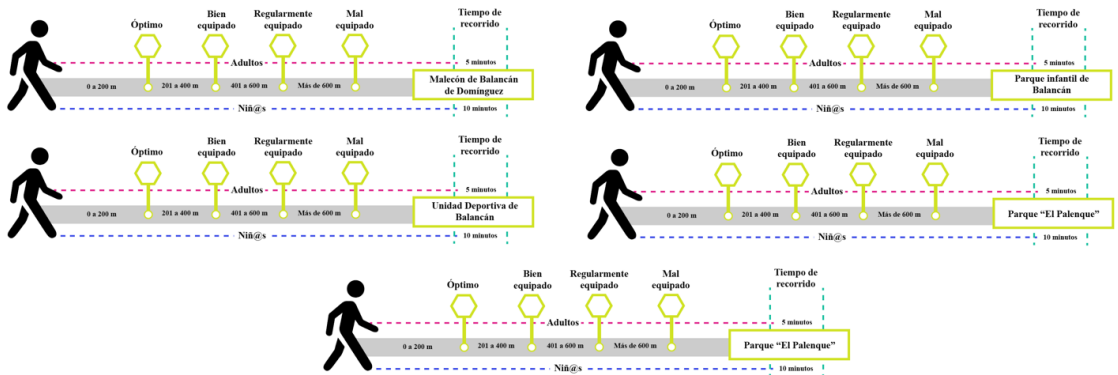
Óptimo
Bien equipado
Regularmente equipado
Mal equipado
Tiempo de recorrido
Adultos
5 minutos
0 a 200 m
201 a 400 m
401 a 600 m
Más de 600 m
Malecón de Balancán de Domínguez
Niñ@s
10 minutos

Óptimo
Bien equipado
Regularmente equipado
Mal equipado
Tiempo de recorrido
Adultos
5 minutos
0 a 200 m
201 a 400 m
401 a 600 m
Más de 600 m
Parque infantil de Balancán
Niñ@s
10 minutos

Óptimo
Bien equipado
Regularmente equipado
Mal equipado
Tiempo de recorrido
Adultos
5 minutos
0 a 200 m
201 a 400 m
401 a 600 m
Más de 600 m
Unidad Deportiva de Balancán
Niñ@s
10 minutos

Óptimo
Bien equipado
Regularmente equipado
Mal equipado
Tiempo de recorrido
Adultos
5 minutos
0 a 200 m
201 a 400 m
401 a 600 m
Más de 600 m
Parque "El Palenque"
Niñ@s
10 minutos

Óptimo
Bien equipado
Regularmente equipado
Mal equipado
Tiempo de recorrido
Adultos
5 minutos
0 a 200 m
201 a 400 m
401 a 600 m
Más de 600 m
Parque "El Palenque"
Niñ@s
10 minutos